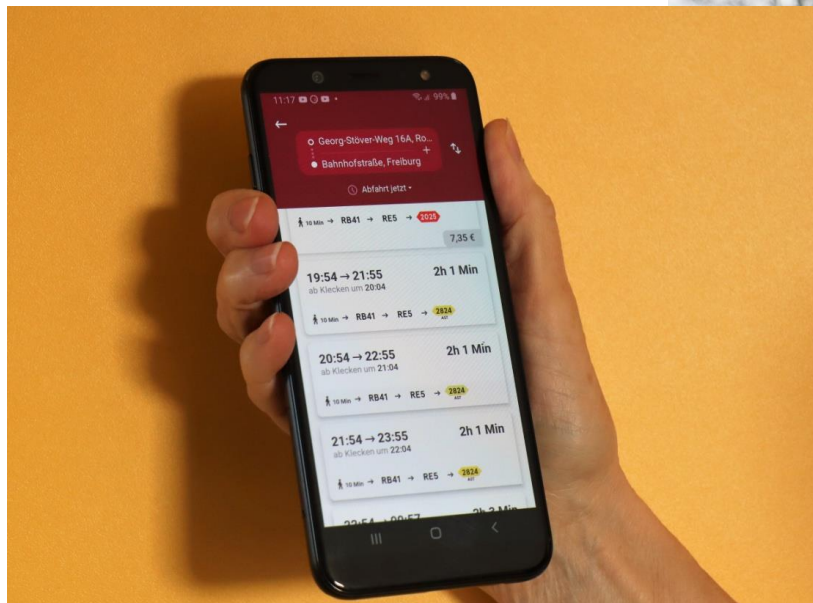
11:17 99%

←

Georg-Stöver-Weg 16A, Ro...

Bahnhofstraße, Freiburg

Abfahrt jetzt

10 Min → RB41 → RE5 → 2025

7,35 €

19:54 → 21:55
2h 1 Min
ab Klecken um 20:04

10 Min → RB41 → RE5 → 2824 AST

20:54 → 22:55
2h 1 Min
ab Klecken um 21:04

10 Min → RB41 → RE5 → 2824 AST

21:54 → 23:55
2h 1 Min
ab Klecken um 22:04

10 Min → RB41 → RE5 → 2824 AST

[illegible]